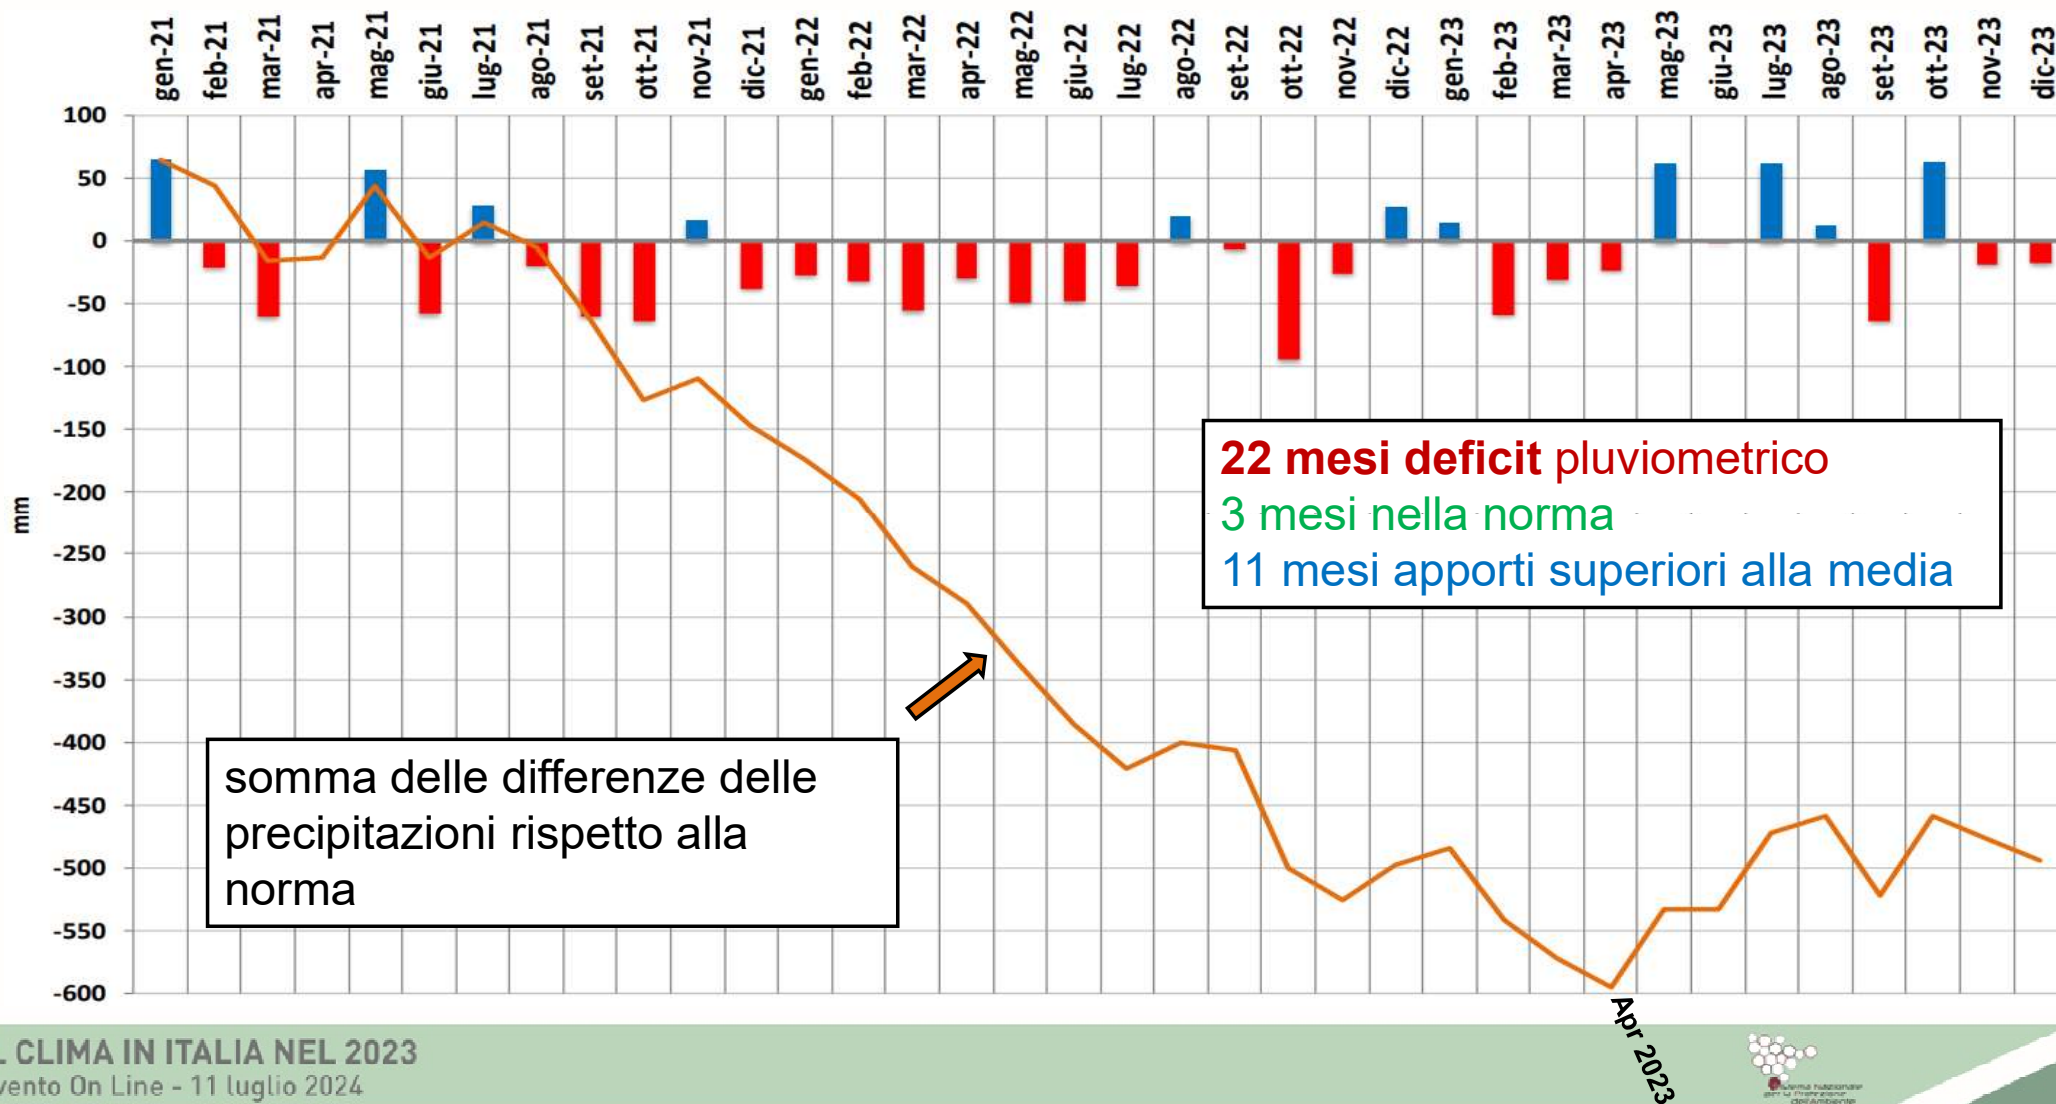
gen-21 feb-21 mar-21 apr-21 mag-21 giu-21 lug-21 ago-21 set-21 ott-21 nov-21 dic-21 gen-22 feb-22 mar-22 apr-22 mag-22 giu-22 lug-22 ago-22 set-22 ott-22 nov-22 dic-22 gen-23 feb-23 mar-23 apr-23 mag-23 giu-23 lug-23 ago-23 set-23 ott-23 nov-23 dic-23

100
50
0
-50
-100
-150
-200
-250
-300
-350
-400
-450
-500
-550
-600

mm

22 mesi deficit pluviometrico
3 mesi nella norma
11 mesi apporti superiori alla media

somma delle differenze delle precipitazioni rispetto alla norma

Apr 2023

. CLIMA IN ITALIA NEL 2023
vento On Line - 11 luglio 2024

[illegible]